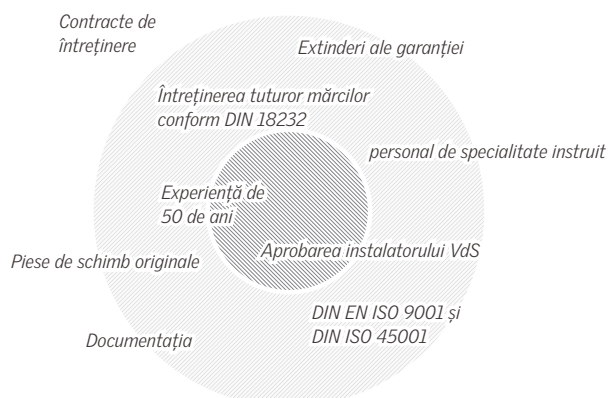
Contracte de întreținere

Extinderi ale garanției

Întreținerea tuturor mărcilor conform DIN 18232

personal de specialitate instruit

Experiență de 50 de ani

Aprobarea instalatorului VdS

Piese de schimb originale

DIN EN ISO 9001 și DIN ISO 45001

Documentația